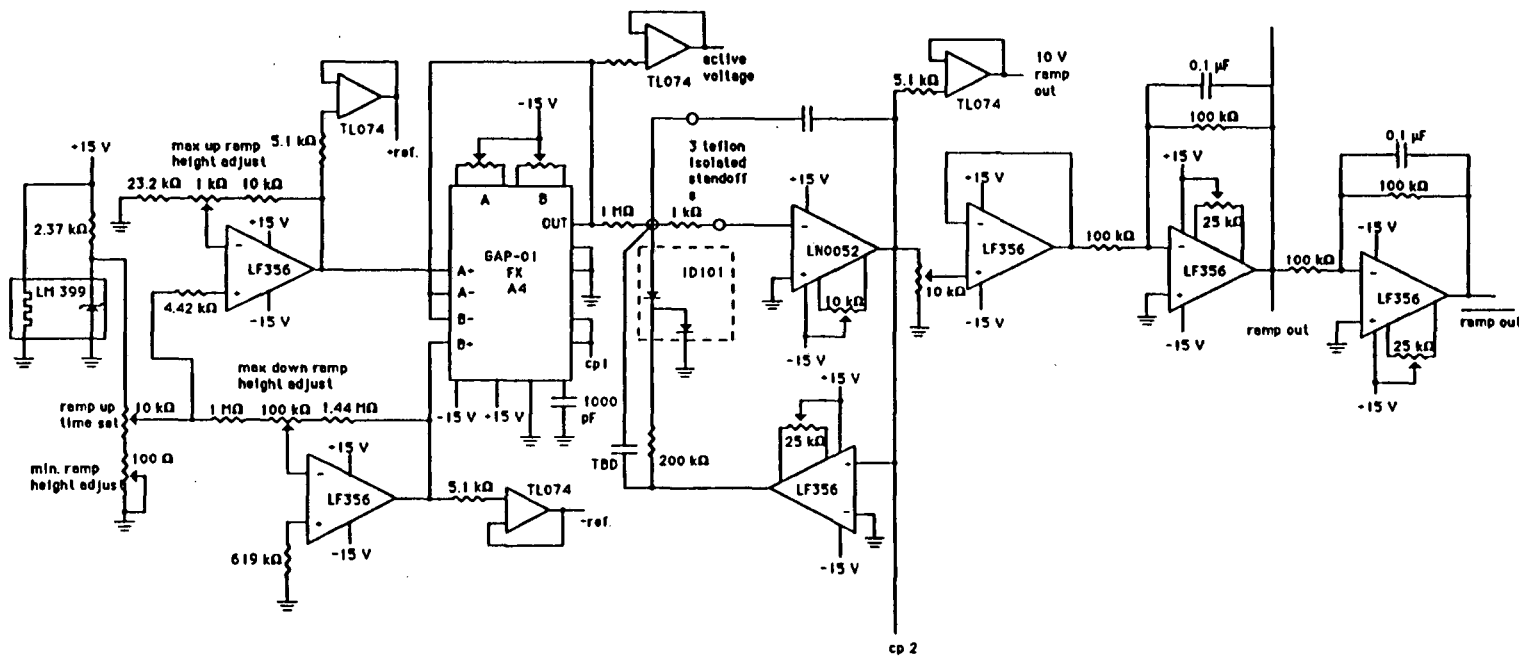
+15 V
2.37 kΩ
LM 399
max up ramp height adjust
23.2 kΩ
1 kΩ
10 kΩ
5.1 kΩ
TL074
+ref.
+15 V
LF356
-15 V
4.42 kΩ
max down ramp height adjust
ramp up time set
10 kΩ
1 MΩ
100 kΩ
1.44 MΩ
min. ramp height adjust
100 Ω
-15 V
LF356
-15 V
619 kΩ
5.1 kΩ
TL074
-ref.
-15 V
A
B
GAP-01 FX A4
A+
A-
B-
B+
OUT
cp1
-15 V
+15 V
1000 pF
TL074
active voltage
1 MΩ
1 kΩ
3 teflon isolated standoff s
ID101
TBD
200 kΩ
+15 V
LN0052
10 kΩ
-15 V
+15 V
25 kΩ
LF356
-15 V
5.1 kΩ
TL074
10 V ramp out
cp 2
+15 V
LF356
10 kΩ
-15 V
100 kΩ
0.1 µF
100 kΩ
+15 V
25 kΩ
LF356
-15 V
ramp out
100 kΩ
0.1 µF
100 kΩ
-15 V
LF356
25 kΩ
+15 V
$\overline{\text{ramp out}}$